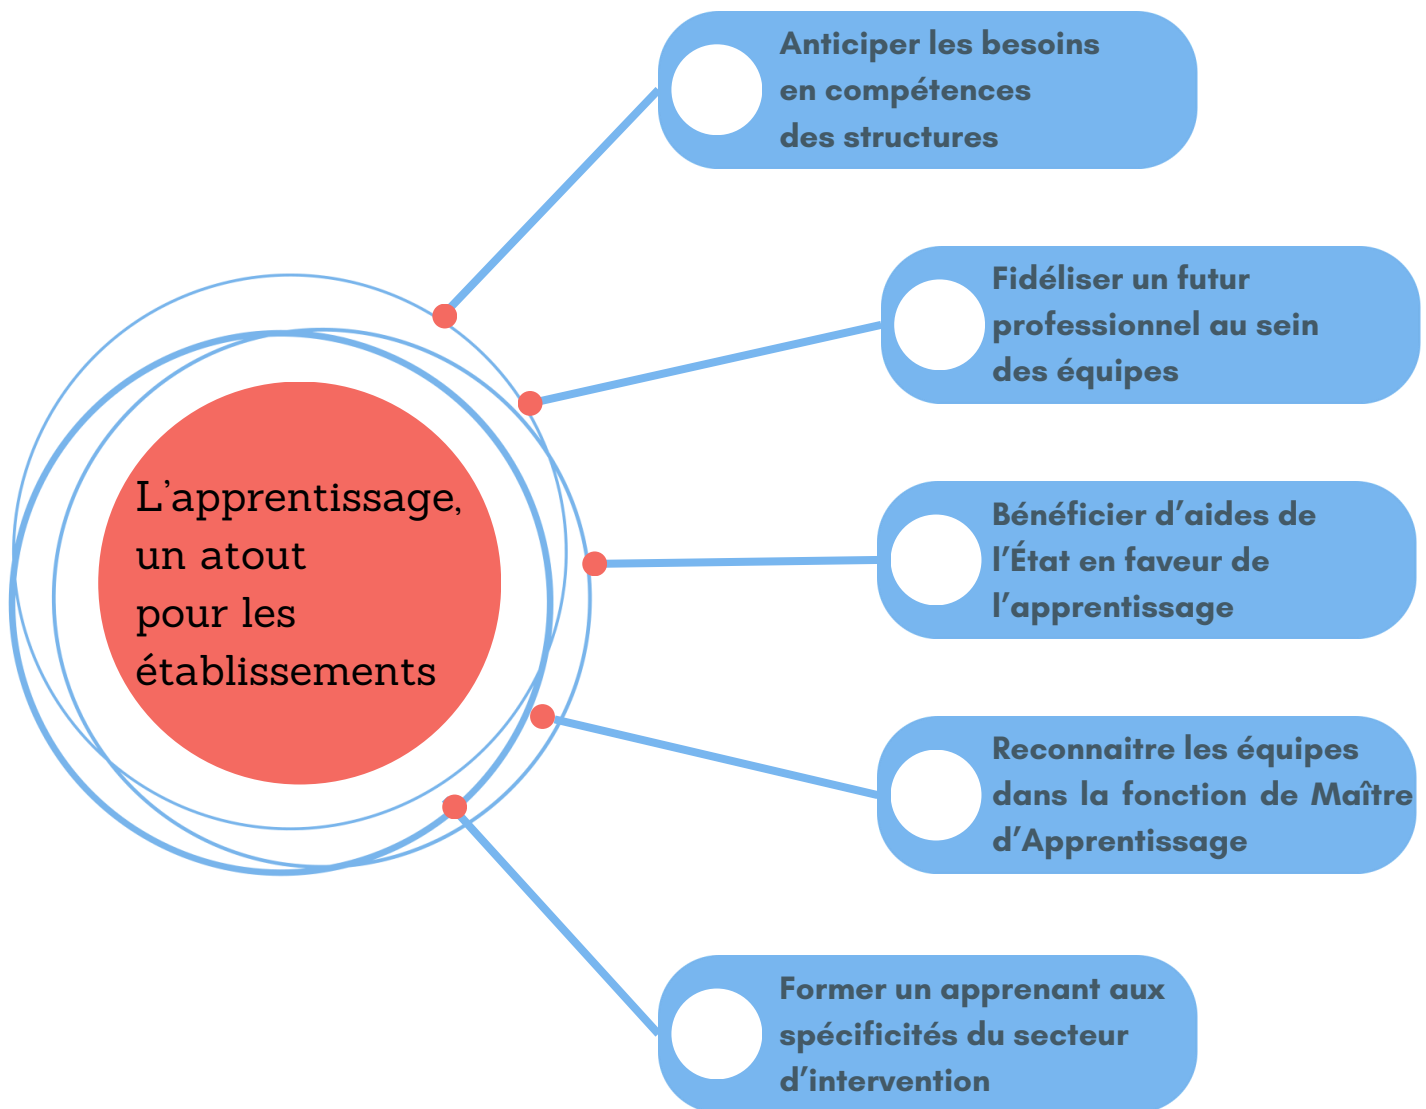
L’apprentissage, un atout pour les établissements

Anticiper les besoins en compétences des structures

Fidéliser un futur professionnel au sein des équipes

Bénéficier d’aides de l’État en faveur de l’apprentissage

Reconnaitre les équipes dans la fonction de Maître d’Apprentissage

Former un apprenant aux spécificités du secteur d’intervention